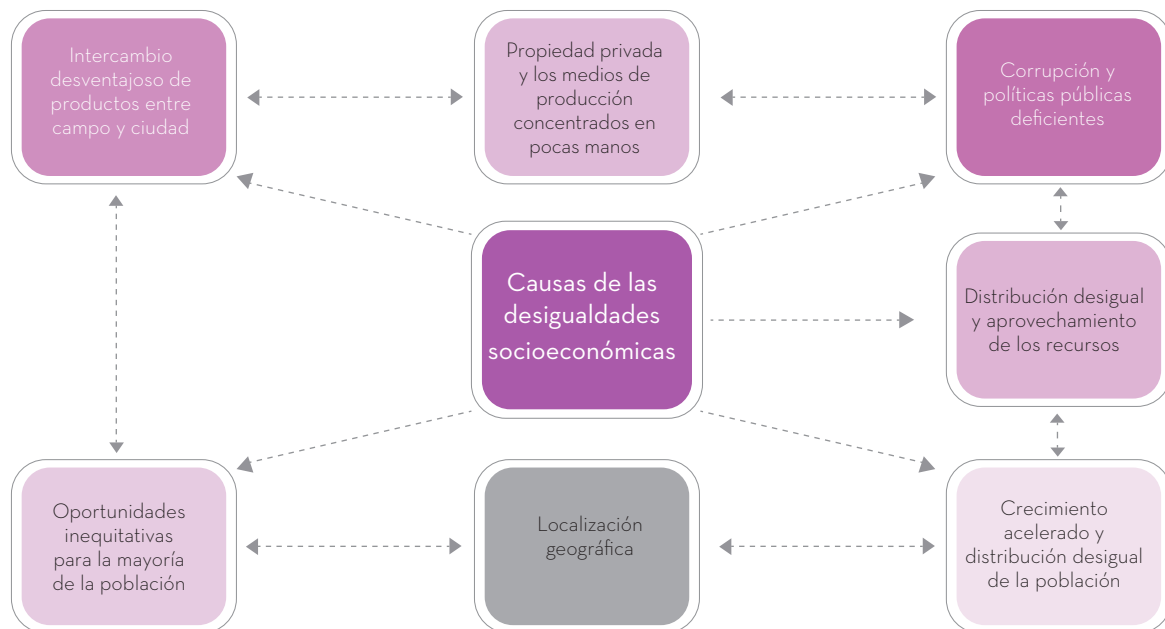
Intercambio desventajoso de productos entre campo y ciudad

Propiedad privada y los medios de producción concentrados en pocas manos

Corrupción y políticas públicas deficientes

Causas de las desigualdades socioeconómicas

Distribución desigual y aprovechamiento de los recursos

Oportunidades inequitativas para la mayoría de la población

Localización geográfica

Crecimiento acelerado y distribución desigual de la población